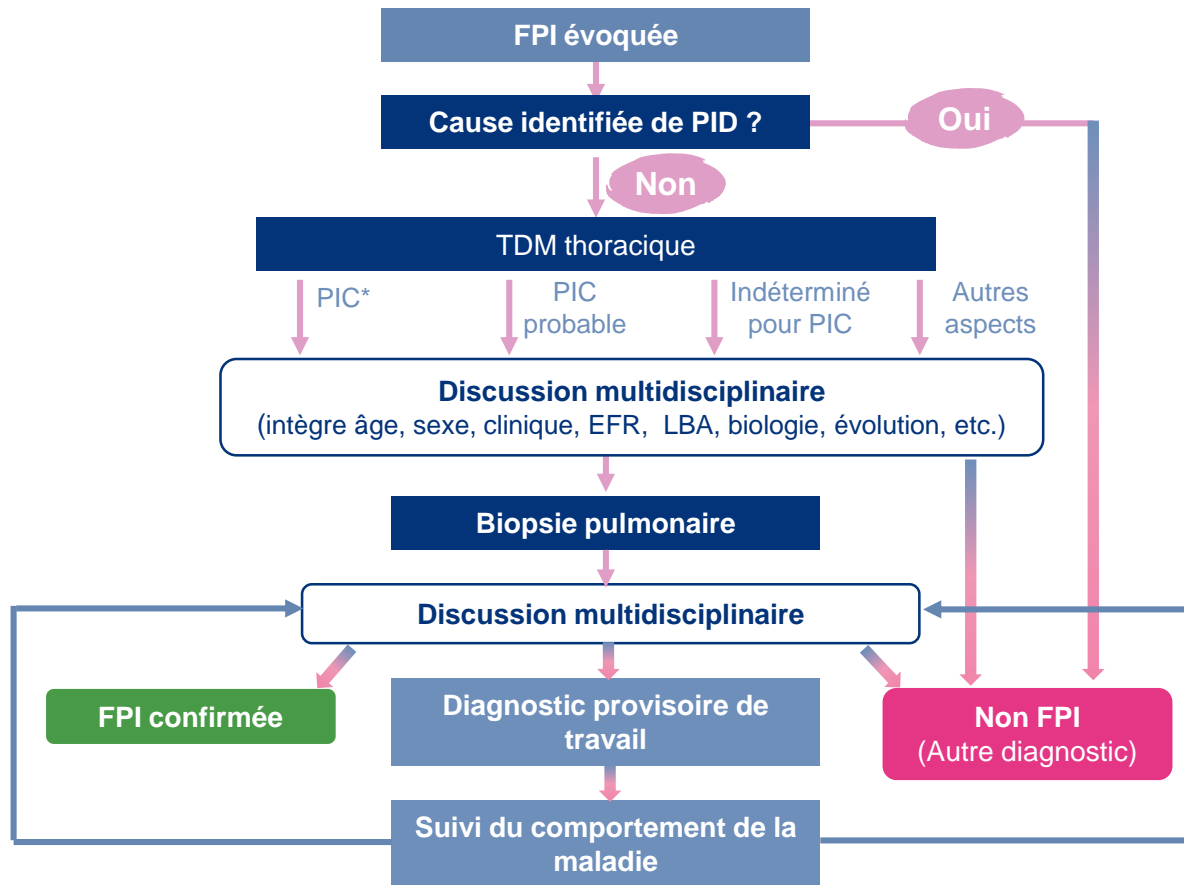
FPI évoquée

Cause identifiée de PID ?

Oui

Non

TDM thoracique

PIC*

PIC probable

Indéterminé pour PIC

Autres aspects

Discussion multidisciplinaire
(intègre âge, sexe, clinique, EFR, LBA, biologie, évolution, etc.)

Biopsie pulmonaire

Discussion multidisciplinaire

FPI confirmée

Diagnostic provisoire de travail

Non FPI
(Autre diagnostic)

Suivi du comportement de la maladie